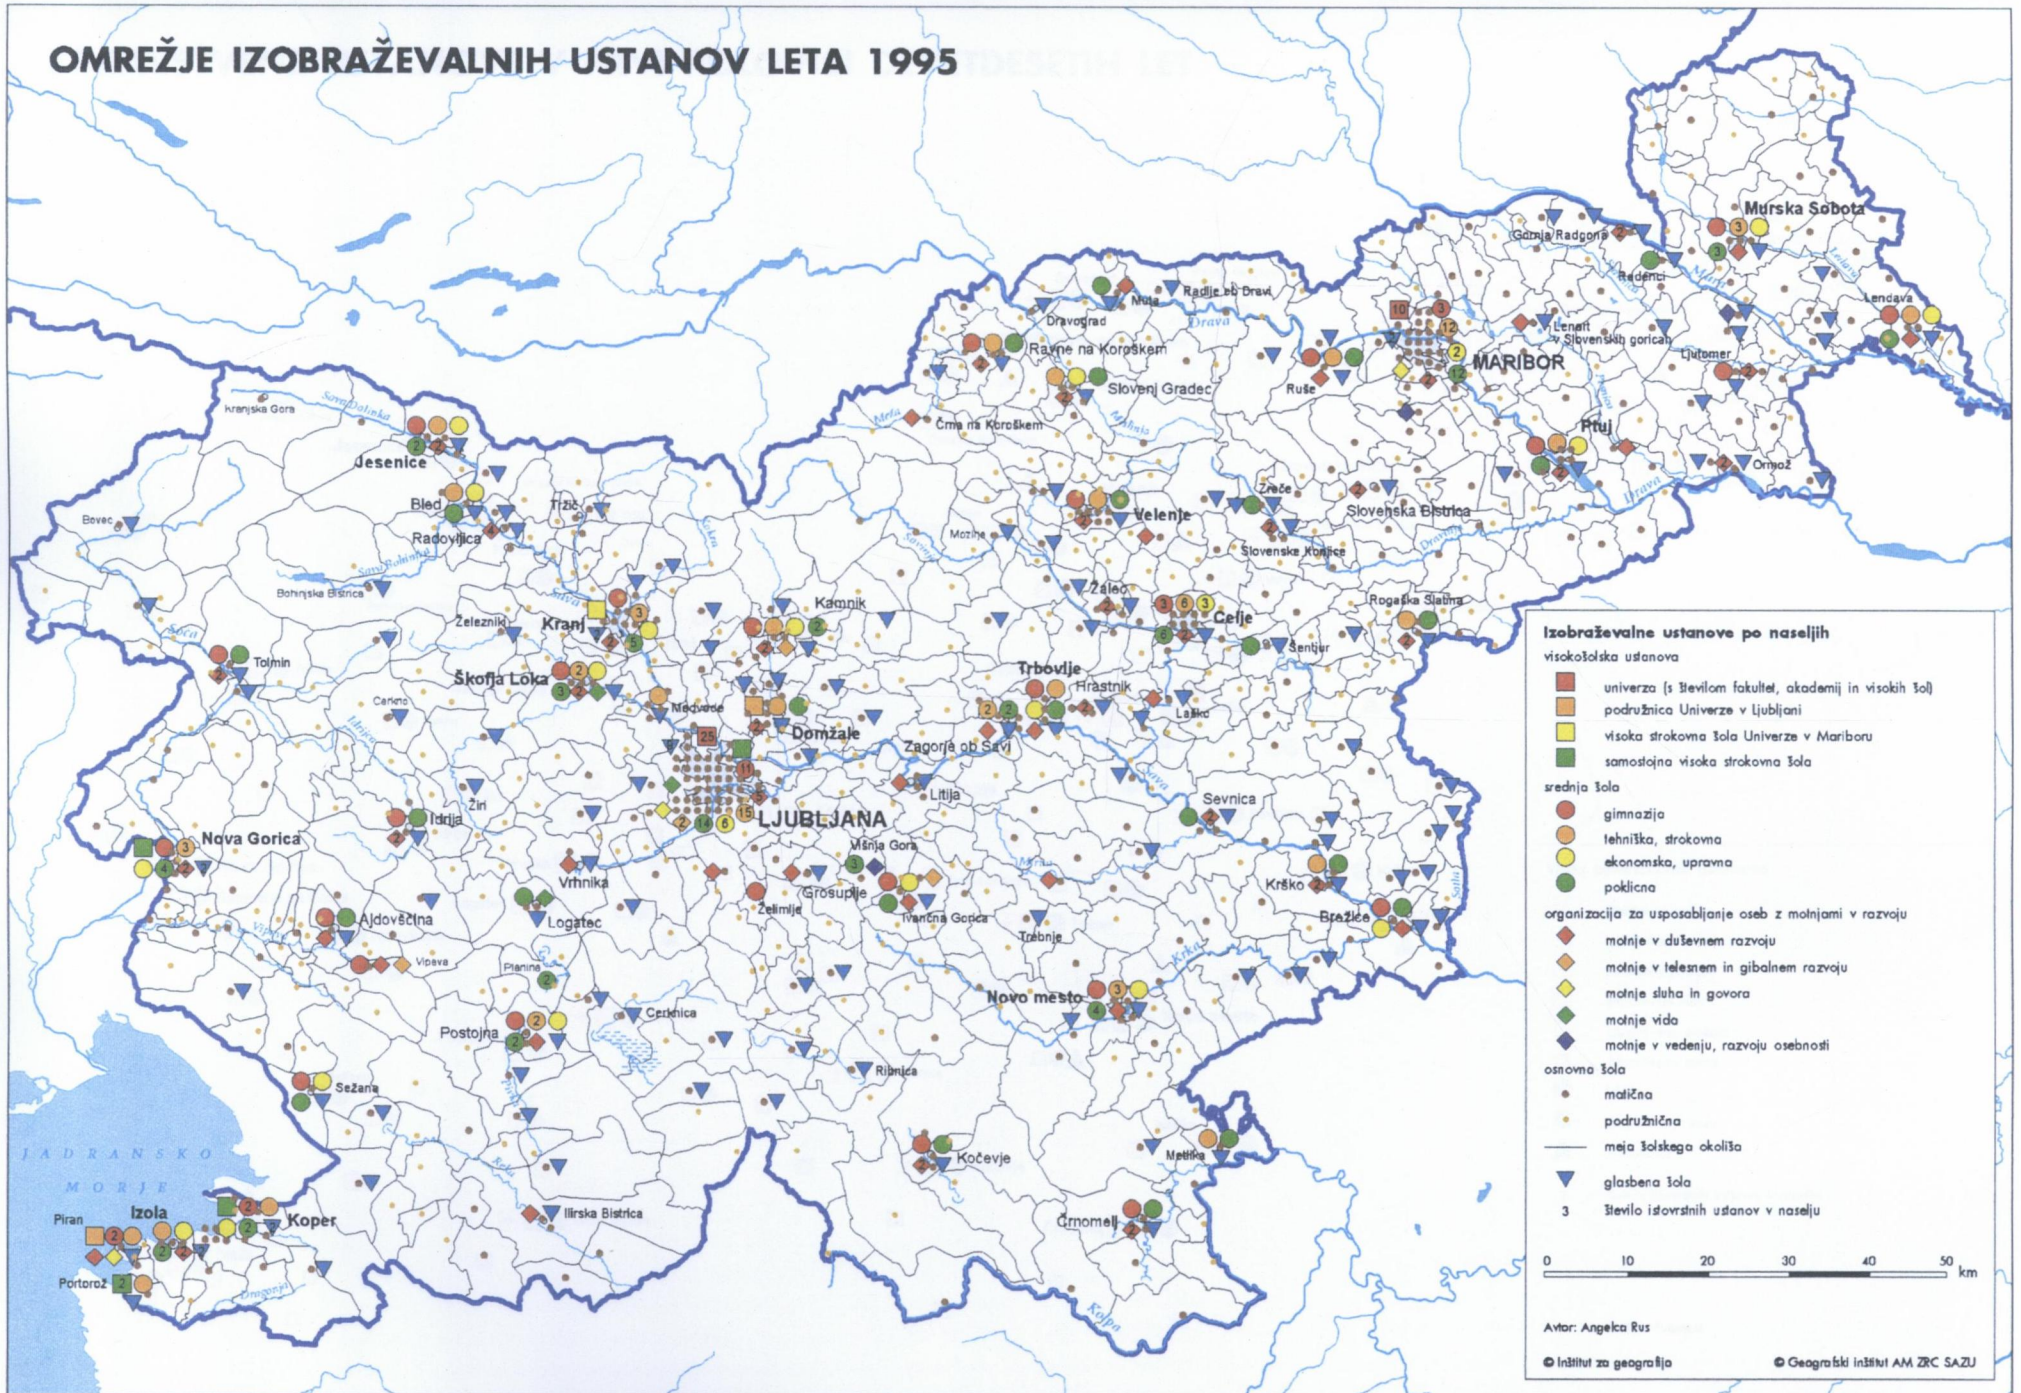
OMREŽJE IZOBRAŽEVALNIH USTANOV LETA 1995

Murska Sobota
Gornja Radgona
Radenci
Lendava
Lenart v Slovenskih goricah
Ljutomer
Radlje ob Dravi
Muta
Dravograd
Ravne na Koroškem
Slovenj Gradec
Drava
Ruše
MARIBOR
10
3
12
2
12
Ptuj
Ormož
Črna na Koroškem
Mislinja
Velenje
Zreče
Slovenska Bistrica
Slovenske Konjice
Kranjska Gora
Sava Dolinka
Jesenice
Bled
Tržič
Radovljica
Sava Bohinjka
Bovec
Bohinjska Bistrica
Mozirje
Žalec
Celje
Rogaška Slatina
Šentjur
Železniki
Kranj
Kamnik
Sava
Soča
Tolmin
Škofja Loka
Trbovlje
Hrastnik
Laško
Cerkno
Medvode
Domžale
Zagorje ob Savi
25
11
Litija
Sevnica
Žiri
Idrija
Nova Gorica
LJUBLJANA
15
14
6
Višnja Gora
Vrhnika
Grosuplje
Krško
Logatec
Želimlje
Ivančna Gorica
Brežice
Ajdovščina
Trebnje
Vipava
Planina
Krka
Novo mesto
Cerknica
Postojna
Ribnica
Sežana
JADRANSKO MORJE
Kočevje
Metlika
Piran
Izola
Koper
Ilirska Bistrica
Črnomelj
Portorož
Dragonja
Kolpa

Izobraževalne ustanove po naseljih
visokošolska ustanova
univerza (s številom fakultet, akademij in visokih šol)
podružnica Univerze v Ljubljani
visoka strokovna šola Univerze v Mariboru
samostojna visoka strokovna šola
srednja šola
gimnazija
tehniška, strokovna
ekonomska, upravna
poklicna
organizacija za usposabljanje oseb z motnjami v razvoju
motnje v duševnem razvoju
motnje v telesnem in gibalnem razvoju
motnje sluha in govora
motnje vida
motnje v vedenju, razvoju osebnosti
osnovna šola
matična
podružnična
meja šolskega okoliša
glasbena šola
3 število istovrstnih ustanov v naselju

0 10 20 30 40 50 km

Avtor: Angelca Rus
© Inštitut za geografijo
© Geografski inštitut AM ZRC SAZU